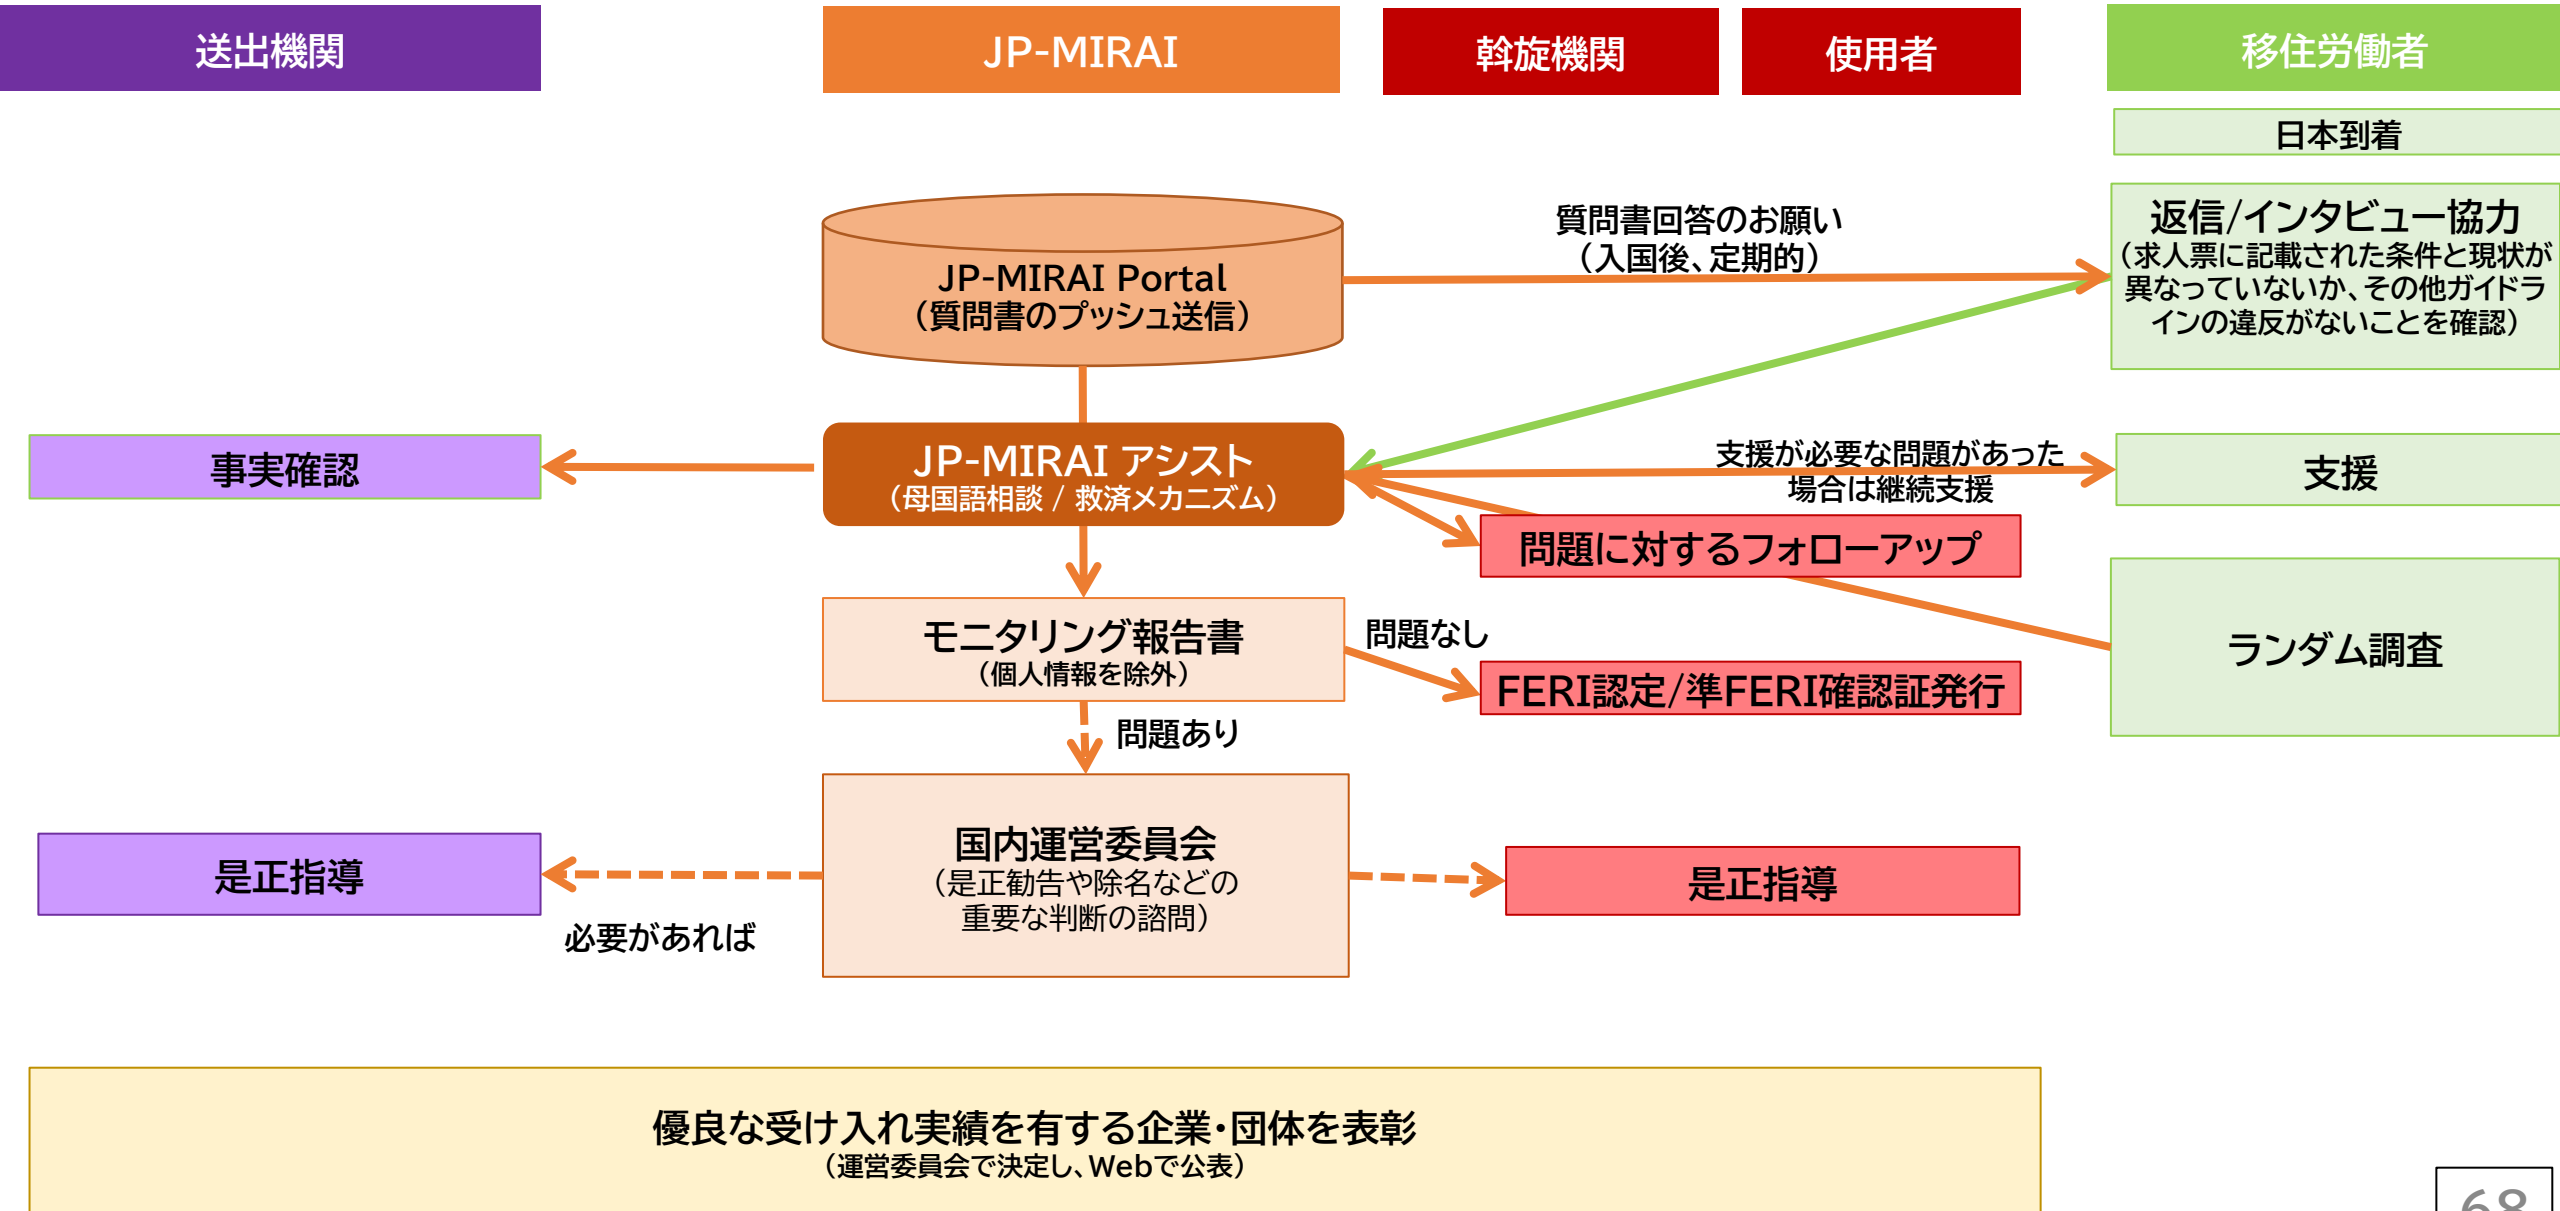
送出機関

JP-MIRAI

斡旋機関

使用者

移住労働者

日本到着

JP-MIRAI Portal
（質問書のプッシュ送信）

質問書回答のお願い
（入国後、定期的）

返信/インタビュー協力
（求人票に記載された条件と現状が異なっていないか、その他ガイドラインの違反がないことを確認）

事実確認

JP-MIRAI アシスト
（母国語相談 / 救済メカニズム）

支援が必要な問題があった場合は継続支援

支援

問題に対するフォローアップ

ランダム調査

モニタリング報告書
（個人情報を除外）

問題なし

FERI認定/準FERI確認証発行

問題あり

是正指導

国内運営委員会
（是正勧告や除名などの重要な判断の諮問）

是正指導

必要があれば

優良な受け入れ実績を有する企業・団体を表彰
（運営委員会で決定し、Webで公表）

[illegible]